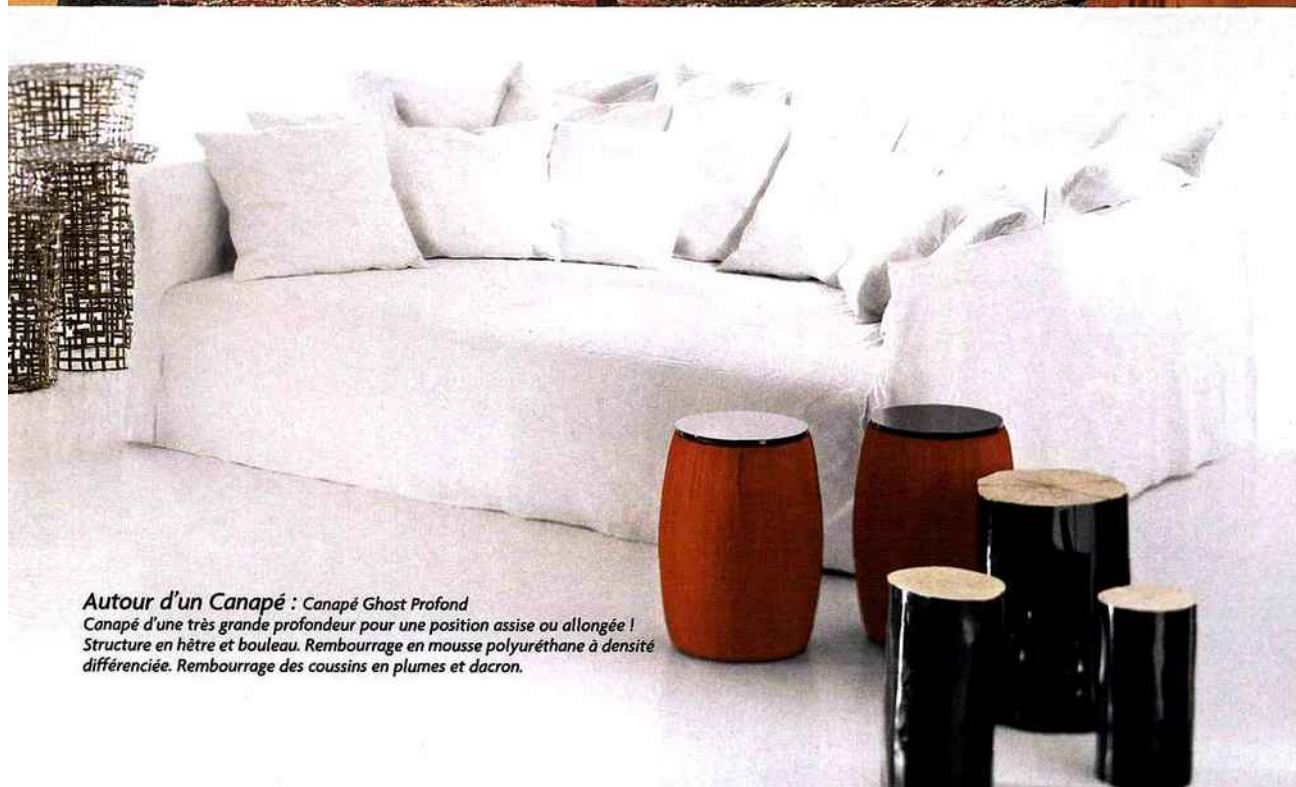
Autour d'un Canapé : Canapé Ghost Profond
Canapé d'une très grande profondeur pour une position assise ou allongée ! Structure en hêtre et bouleau. Rembourrage en mousse polyuréthane à densité différenciée. Rembourrage des coussins en plumes et dacron.